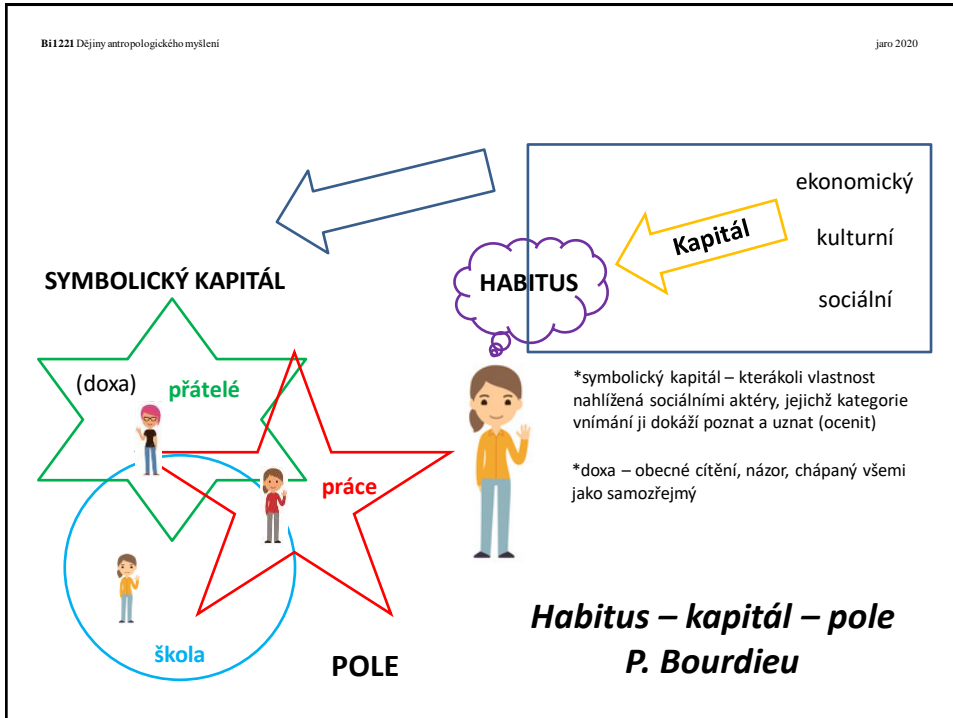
Bi1221 Dějiny antropologického myšlení

jaro 2020

ekonomický

Kapitál

kulturní

sociální

SYMBOLICKÝ KAPITÁL

HABITUS

(doxa)

přátelé

práce

*symbolický kapitál – kterákoli vlastnost nahlížená sociálními aktéry, jejichž kategorie vnímání ji dokáží poznat a uznat (ocenit)

*doxa – obecné cítění, názor, chápaný všemi jako samozřejmý

škola

POLE

Habitus – kapitál – pole
P. Bourdieu